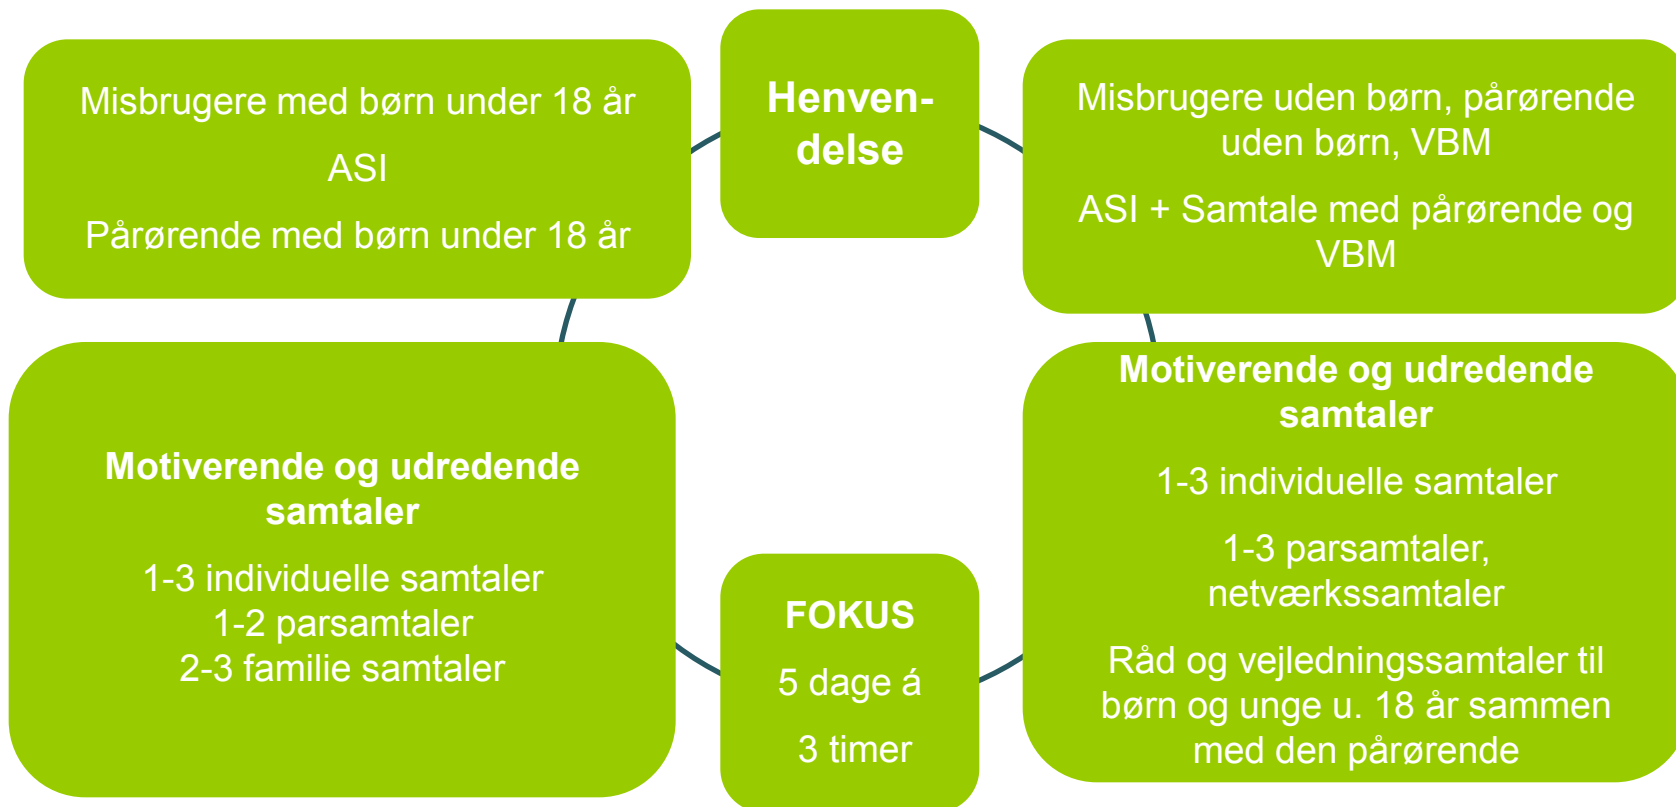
Misbrugere med børn under 18 år

ASI

Pårørende med børn under 18 år

Henvendelse

Misbrugere uden børn, pårørende uden børn, VBM

ASI + Samtale med pårørende og VBM

Motiverende og udredende samtaler

1-3 individuelle samtaler
1-2 parsamtaler
2-3 familie samtaler

FOKUS

5 dage á

3 timer

Motiverende og udredende samtaler

1-3 individuelle samtaler

1-3 parsamtaler, netværkssamtaler

Råd og vejledningssamtaler til børn og unge u. 18 år sammen med den pårørende